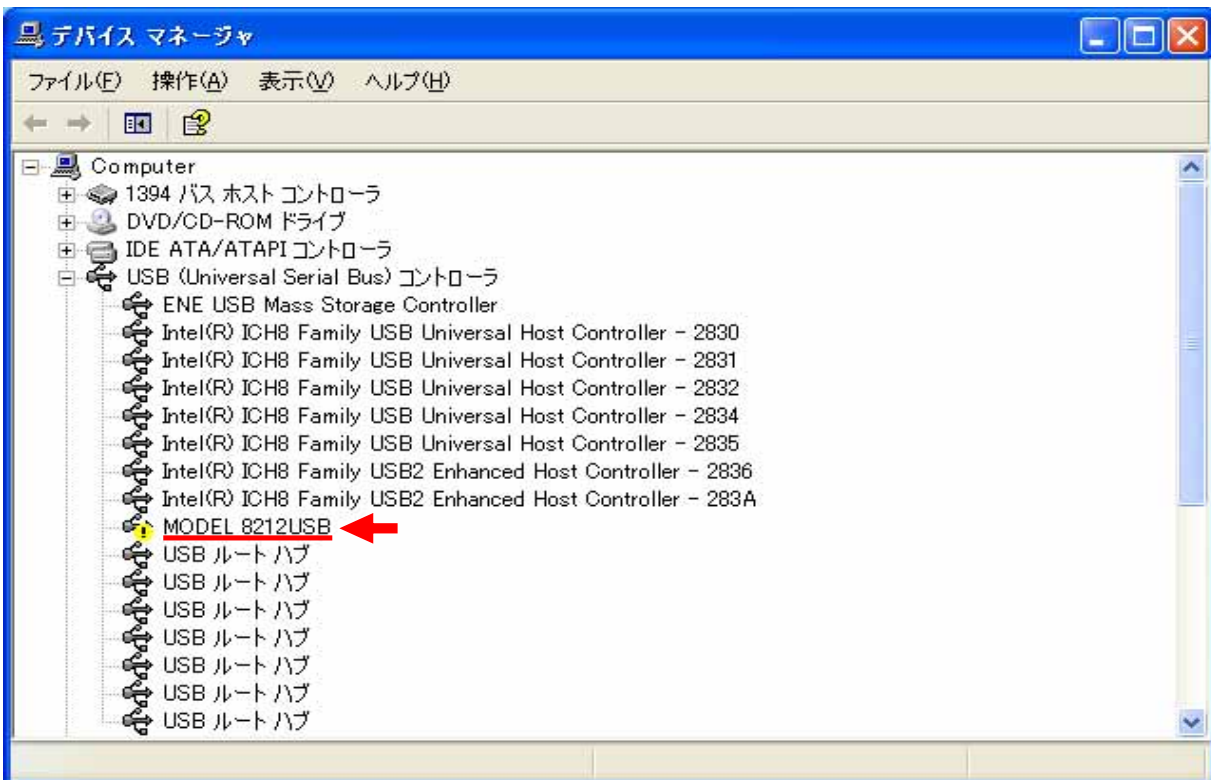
デバイス マネージャ

ファイル(F) 操作(A) 表示(V) ヘルプ(H)

Computer
1394 バス ホスト コントローラ
DVD/CD-ROM ドライブ
IDE ATA/ATAPI コントローラ
USB (Universal Serial Bus) コントローラ
ENE USB Mass Storage Controller
Intel(R) ICH8 Family USB Universal Host Controller - 2830
Intel(R) ICH8 Family USB Universal Host Controller - 2831
Intel(R) ICH8 Family USB Universal Host Controller - 2832
Intel(R) ICH8 Family USB Universal Host Controller - 2834
Intel(R) ICH8 Family USB Universal Host Controller - 2835
Intel(R) ICH8 Family USB2 Enhanced Host Controller - 2836
Intel(R) ICH8 Family USB2 Enhanced Host Controller - 283A
MODEL 8212USB
USB ルート ハブ
USB ルート ハブ
USB ルート ハブ
USB ルート ハブ
USB ルート ハブ
USB ルート ハブ
USB ルート ハブ